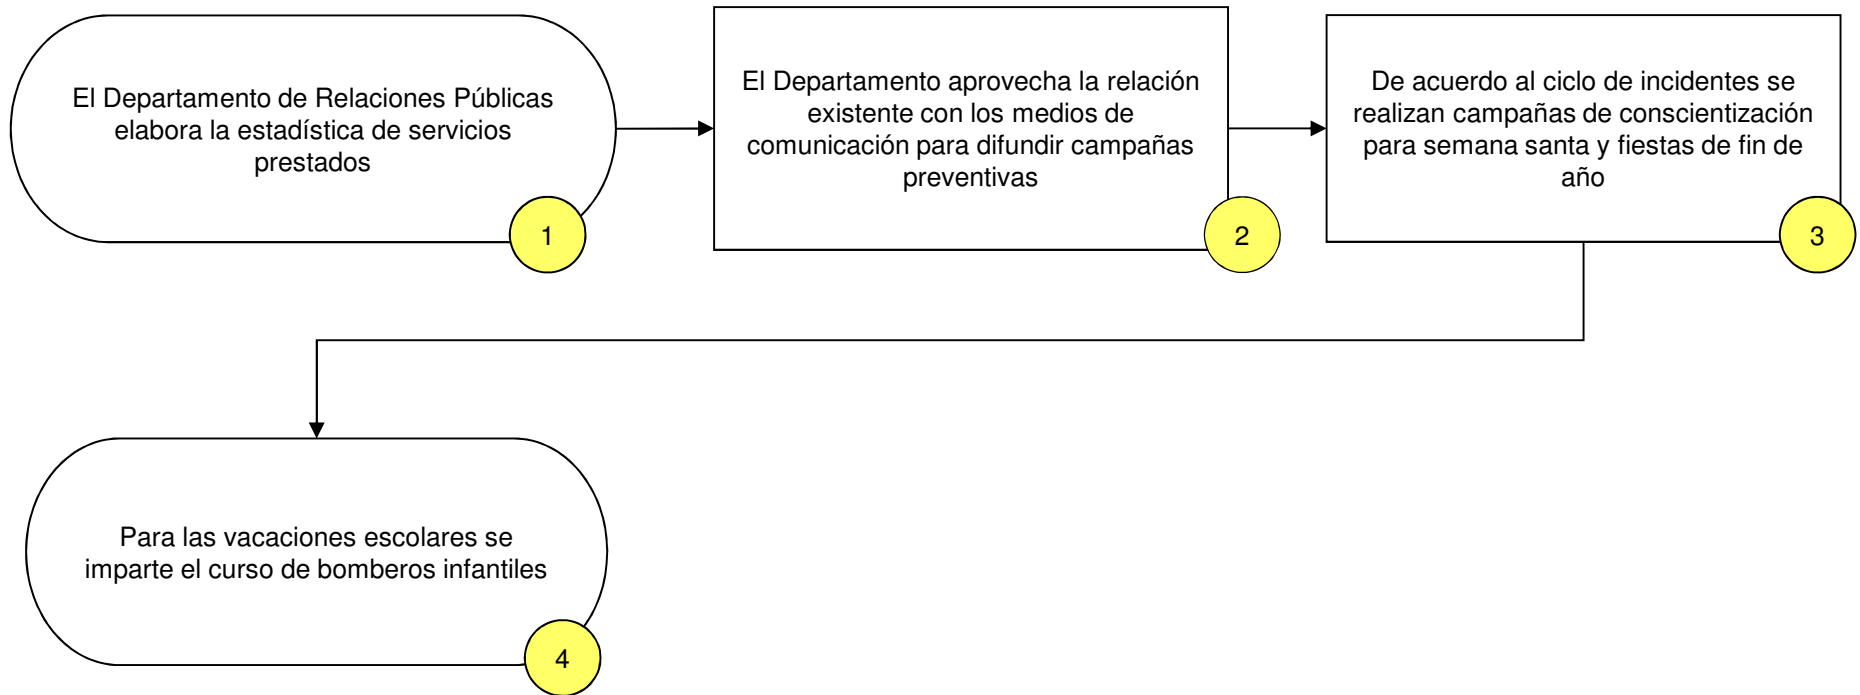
El Departamento de Relaciones Públicas elabora la estadística de servicios prestados

1

El Departamento aprovecha la relación existente con los medios de comunicación para difundir campañas preventivas

2

De acuerdo al ciclo de incidentes se realizan campañas de conscientización para semana santa y fiestas de fin de año

3

Para las vacaciones escolares se imparte el curso de bomberos infantiles

4